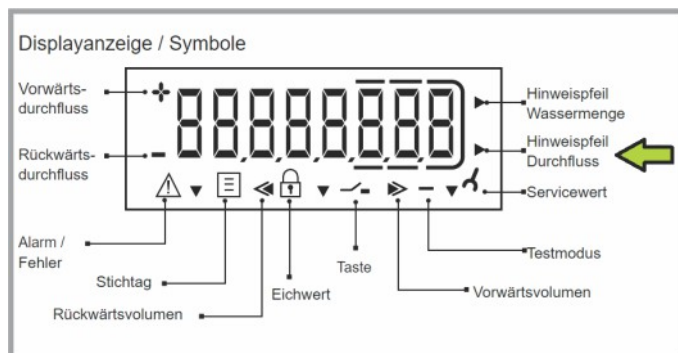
Displayanzeige / Symbole

Vorwärtsdurchfluss

Rückwärtsdurchfluss

88888888

Hinweispfeil Wassermenge

Hinweispfeil Durchfluss

Servicewert

Alarm / Fehler

Stichtag

Rückwärtsvolumen

Eichwert

Taste

Testmodus

Vorwärtsvolumen